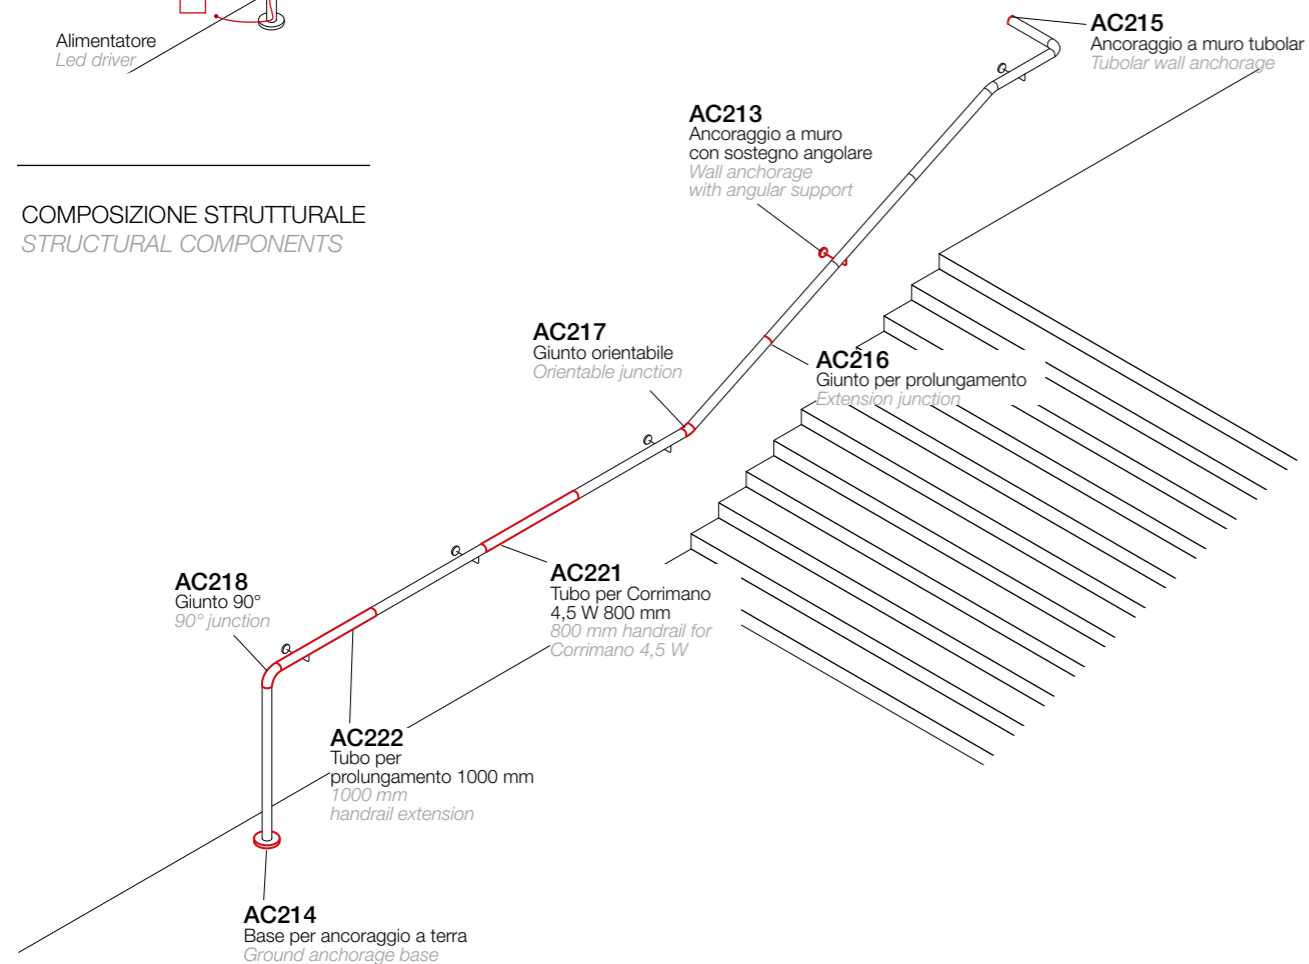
Alimentatore
Led driver

COMPOSIZIONE STRUTTURALE
STRUCTURAL COMPONENTS

AC215
Ancoraggio a muro tubolar
Tubolar wall anchorage

AC213
Ancoraggio a muro
con sostegno angolare
Wall anchorage
with angular support

AC217
Giunto orientabile
Orientable junction

AC216
Giunto per prolungamento
Extension junction

AC218
Giunto 90°
90° junction

AC221
Tubo per Corrimano
4,5 W 800 mm
800 mm handrail for
Corrimano 4,5 W

AC222
Tubo per
prolungamento 1000 mm
1000 mm
handrail extension

AC214
Base per ancoraggio a terra
Ground anchorage base